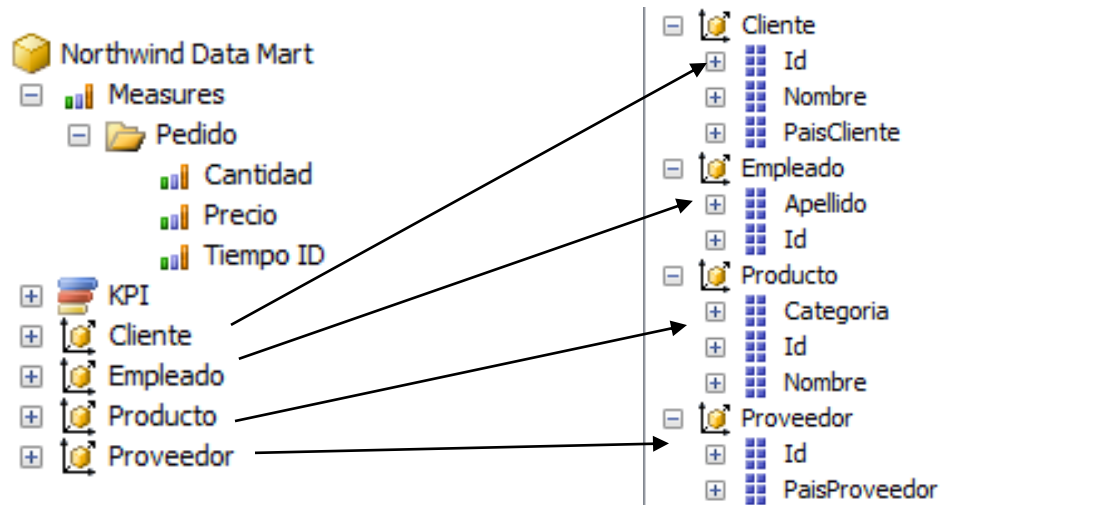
Northwind Data Mart
Measures
Pedido
Cantidad
Precio
Tiempo ID
KPI
Cliente
Empleado
Producto
Proveedor

Cliente
Id
Nombre
PaisCliente
Empleado
Apellido
Id
Producto
Categoria
Id
Nombre
Proveedor
Id
PaisProveedor